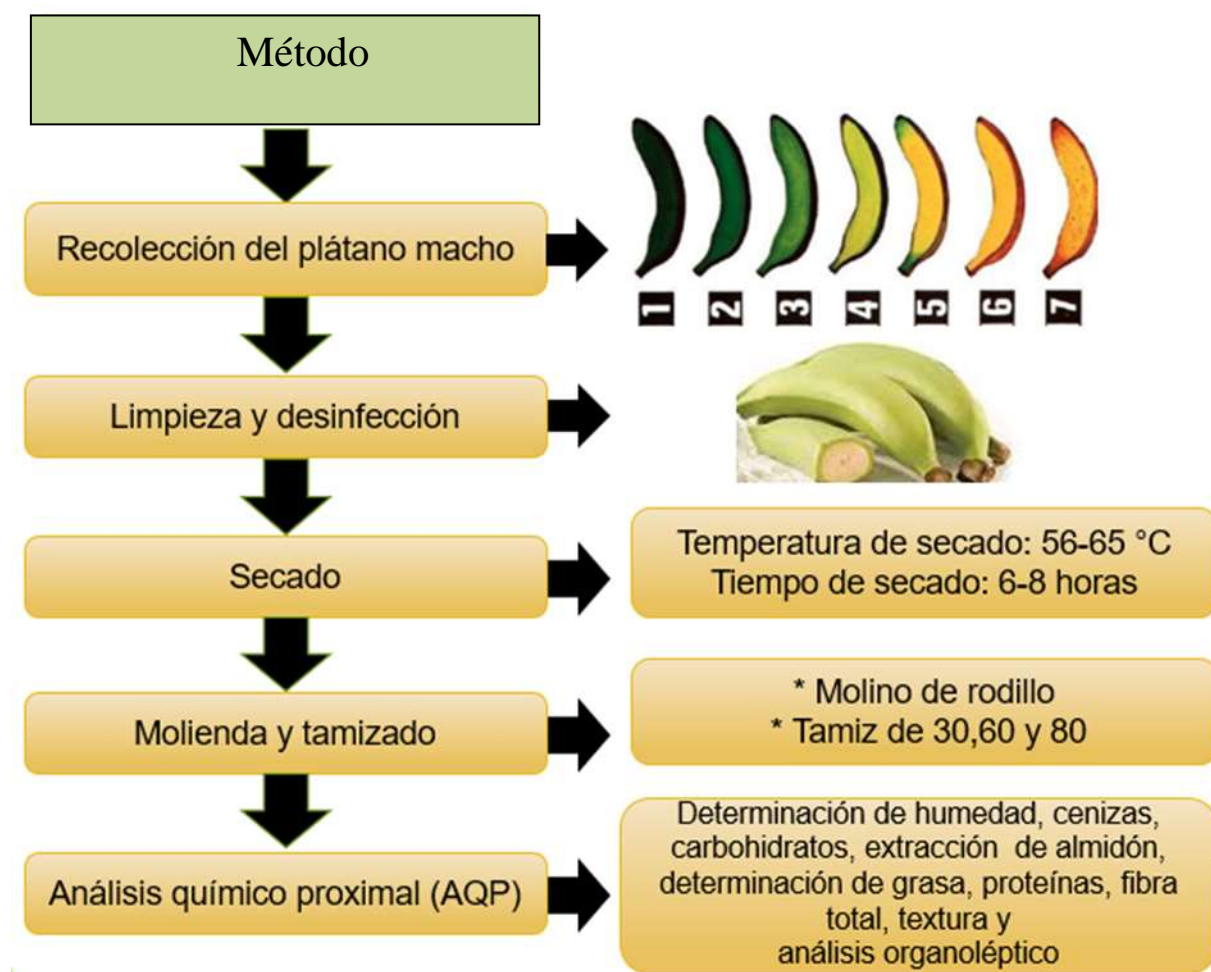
Método

Recolección del plátano macho

1 2 3 4 5 6 7

Limpieza y desinfección

Secado

Temperatura de secado: 56-65 °C
Tiempo de secado: 6-8 horas

Molienda y tamizado

* Molino de rodillo
* Tamiz de 30,60 y 80

Análisis químico proximal (AQP)

Determinación de humedad, cenizas, carbohidratos, extracción de almidón, determinación de grasa, proteínas, fibra total, textura y análisis organoléptico